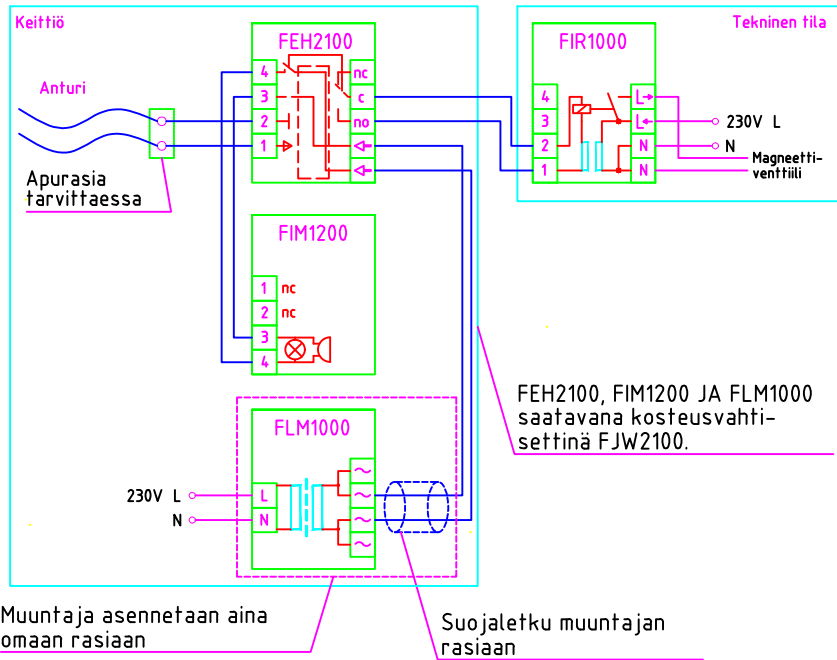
Keittiö

Tekninen tila

Anturi

FEH2100

4
3
2
1
nc
c
no

FIR1000

4
3
2
1
L
L
N
N

230V L
N
Magneetti-venttiili

Apurasia tarvittaessa

FIM1200

1 nc
2 nc
3
4

FEH2100, FIM1200 JA FLM1000 saatavana kosteusvahti-settinä FJW2100.

FLM1000

230V L
N
L
N

Muuntaja asennetaan aina omaan rasiaan

Suojaletku muuntajan rasiaan